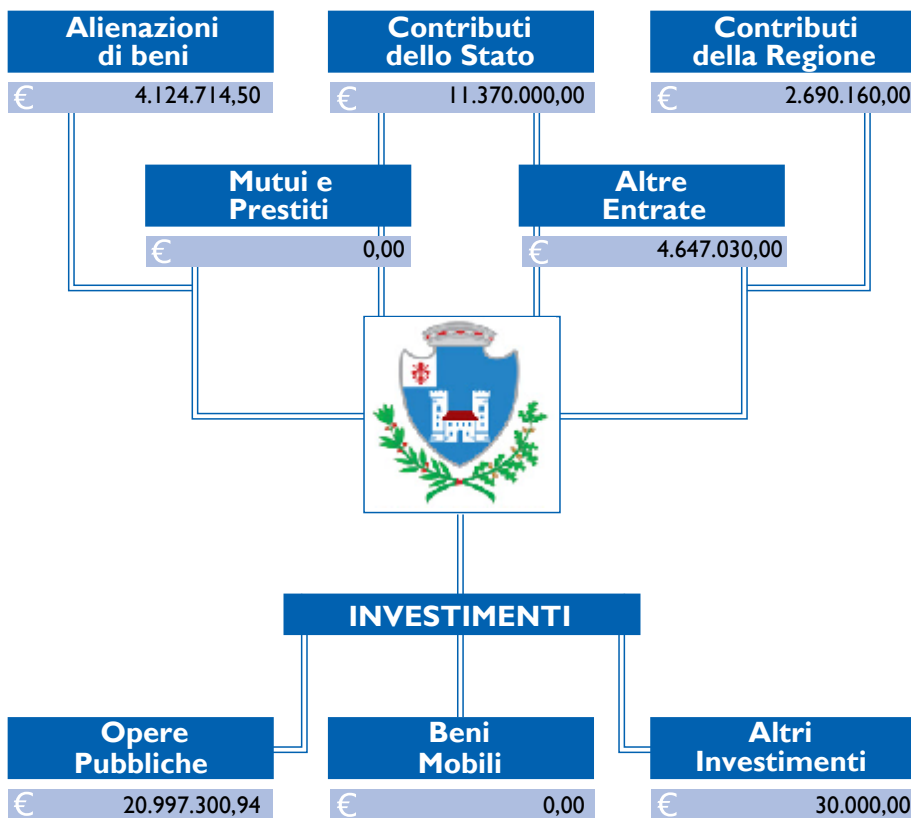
Alienazioni di beni
€ 4.124.714,50

Contributi dello Stato
€ 11.370.000,00

Contributi della Regione
€ 2.690.160,00

Mutui e Prestiti
€ 0,00

Altre Entrate
€ 4.647.030,00

INVESTIMENTI

Opere Pubbliche
€ 20.997.300,94

Beni Mobili
€ 0,00

Altri Investimenti
€ 30.000,00